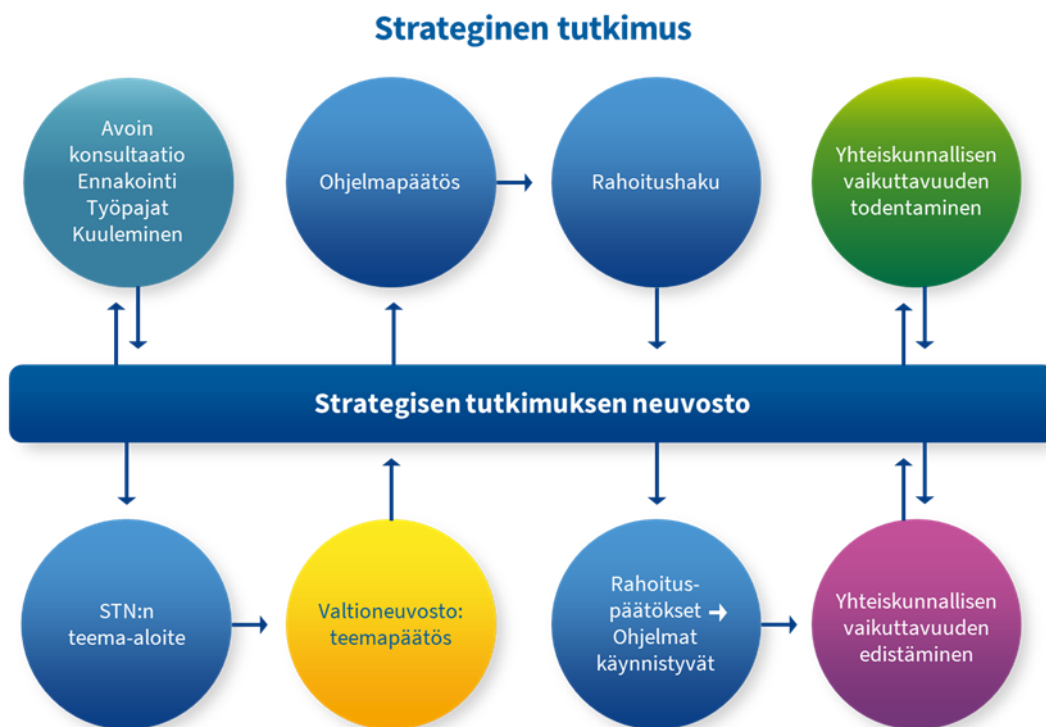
Strateginen tutkimus

Avoin konsultaatio Ennakointi Työpajat Kuuleminen

Ohjelmapäätös

Rahoitushaku

Yhteiskunnallisen vaikuttavuuden todentaminen

Strategisen tutkimuksen neuvosto

STN:n teema-aloite

Valtioneuvosto: teemapäätös

Rahoitus-päätökset → Ohjelmat käynnistyvät

Yhteiskunnallisen vaikuttavuuden edistäminen